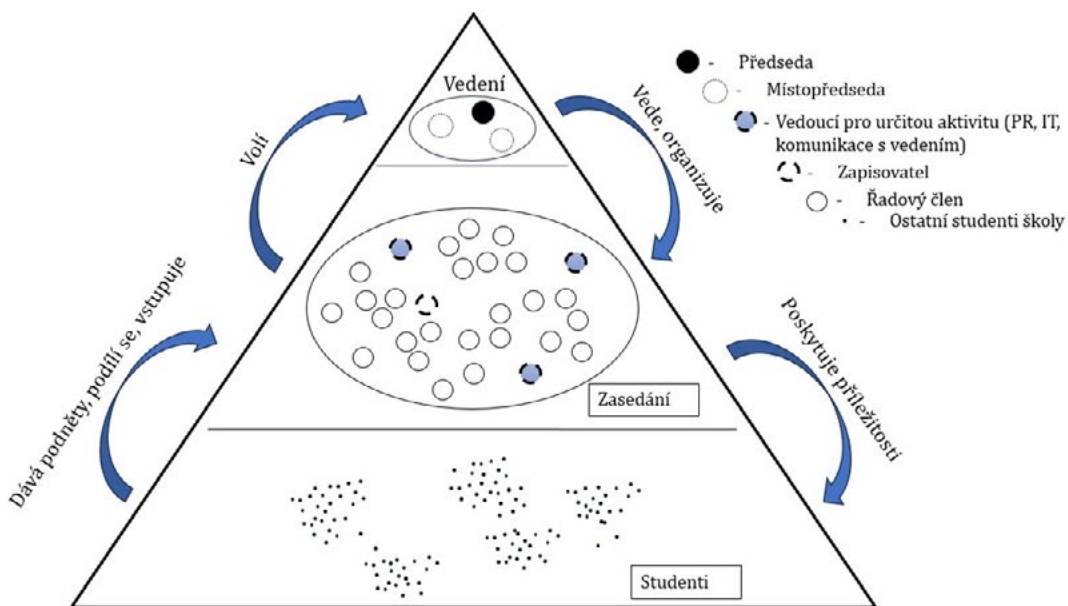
- Předseda
- Místopředseda
- Vedoucí pro určitou aktivitu (PR, IT, komunikace s vedením)
- Zapisovatel
- Řadový člen
- Ostatní studenti školy

Vedení

Volí

Vede, organizuje

Dává podněty, podílí se, vstupuje

Poskytuje příležitosti

Zasedání

Studenti